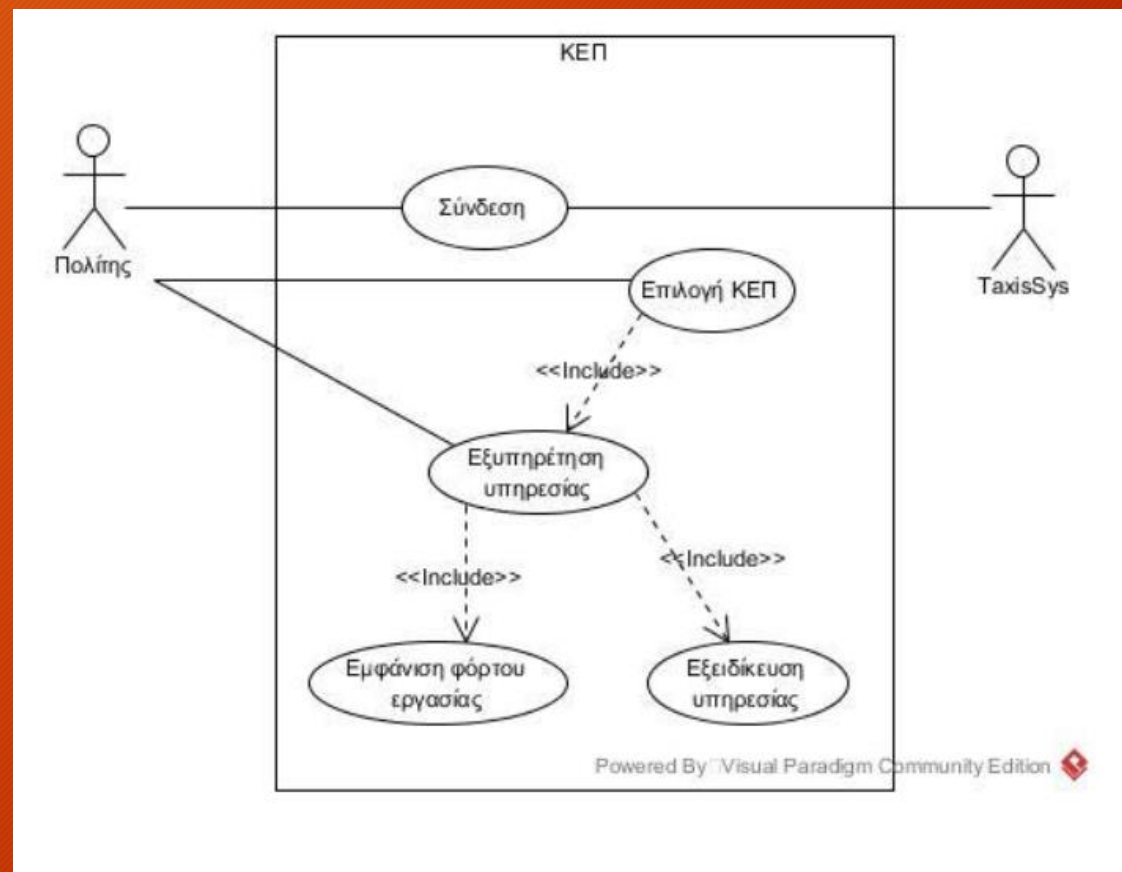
ΚΕΠ

Πολίτης

Σύνδεση

TaxisSys

Επιλογή ΚΕΠ

<<Include>>

Εξυπηρέτηση υπηρεσίας

<<Include>>

<<Include>>

Εμφάνιση φόρτου εργασίας

Εξειδίκευση υπηρεσίας

Powered By Visual Paradigm Community Edition